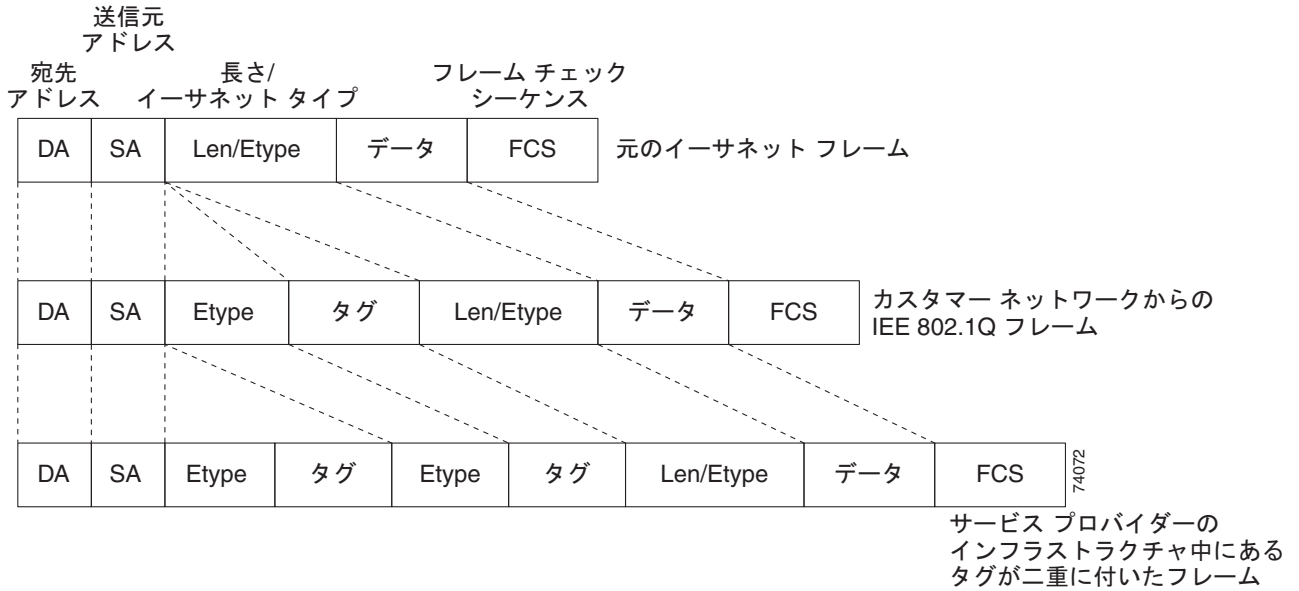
送信元
アドレス

宛先
アドレス

長さ/
イーサネット タイプ

フレーム チェック
シーケンス

| DA | SA | Len/Etype | データ | FCS |
|---|---|---|---|---|

元のイーサネット フレーム

| DA | SA | Etype | タグ | Len/Etype | データ | FCS |
|---|---|---|---|---|---|---|

カスタマー ネットワークからの
IEE 802.1Q フレーム

| DA | SA | Etype | タグ | Etype | タグ | Len/Etype | データ | FCS |
|---|---|---|---|---|---|---|---|---|

74072

サービス プロバイダーの
インフラストラクチャ中にある
タグが二重に付いたフレーム